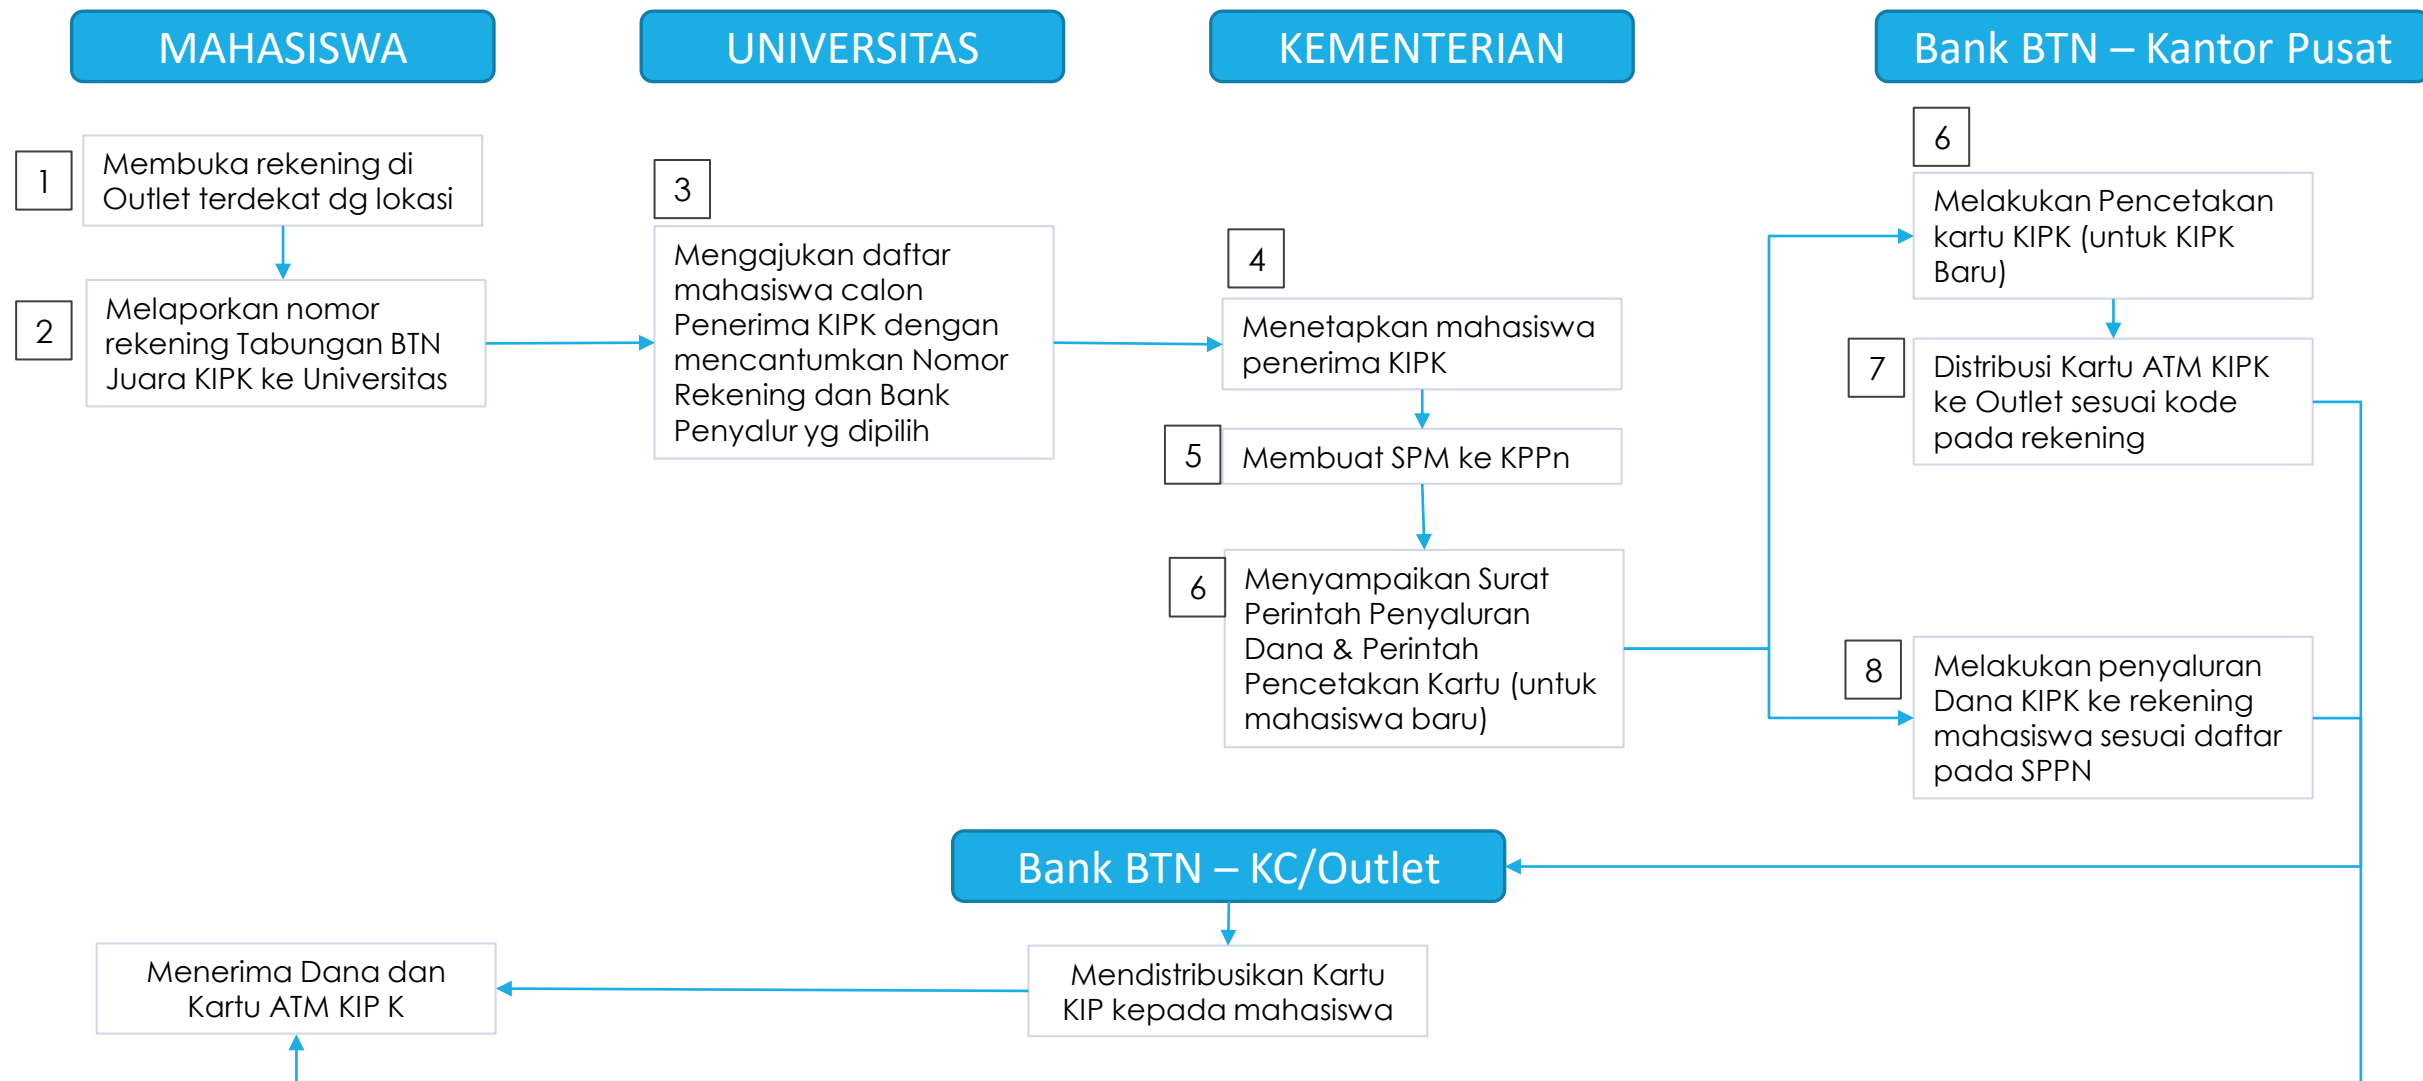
MAHASISWA

UNIVERSITAS

KEMENTERIAN

Bank BTN – Kantor Pusat

1
Membuka rekening di Outlet terdekat dg lokasi

2
Melaporkan nomor rekening Tabungan BTN Juara KIPK ke Universitas

3
Mengajukan daftar mahasiswa calon Penerima KIPK dengan mencantumkan Nomor Rekening dan Bank Penyalur yg dipilih

4
Menetapkan mahasiswa penerima KIPK

5
Membuat SPM ke KPPn

6
Menyampaikan Surat Perintah Penyaluran Dana & Perintah Pencetakan Kartu (untuk mahasiswa baru)

6
Melakukan Pencetakan kartu KIPK (untuk KIPK Baru)

7
Distribusi Kartu ATM KIPK ke Outlet sesuai kode pada rekening

8
Melakukan penyaluran Dana KIPK ke rekening mahasiswa sesuai daftar pada SPPN

Bank BTN – KC/Outlet

Mendistribusikan Kartu KIP kepada mahasiswa

Menerima Dana dan Kartu ATM KIP K